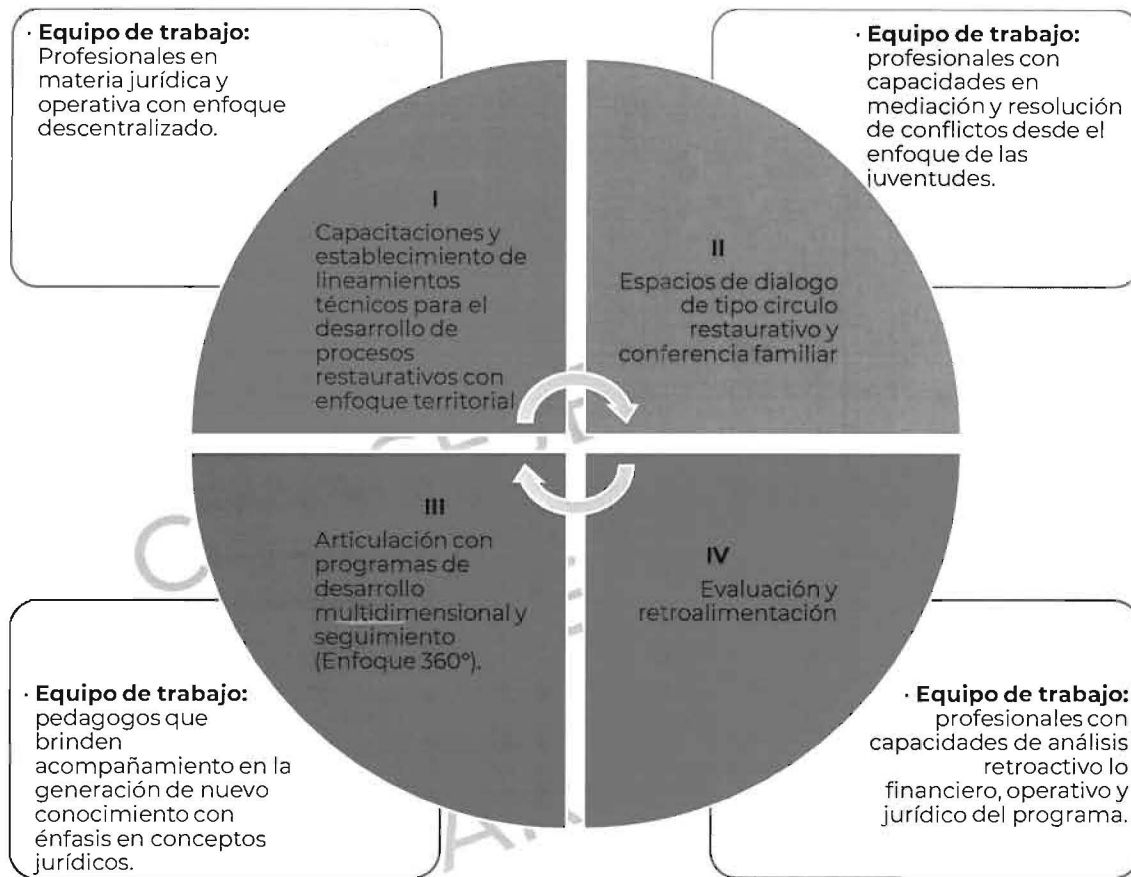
· **Equipo de trabajo:** Profesionales en materia jurídica y operativa con enfoque descentralizado.

· **Equipo de trabajo:** profesionales con capacidades en mediación y resolución de conflictos desde el enfoque de las juventudes.

I
Capacitaciones y establecimiento de lineamientos técnicos para el desarrollo de procesos restaurativos con enfoque territorial

II
Espacios de dialogo de tipo circulo restaurativo y conferencia familiar

III
Articulación con programas de desarrollo multidimensional y seguimiento (Enfoque 360°).

IV
Evaluación y retroalimentación

· **Equipo de trabajo:** pedagogos que brinden acompañamiento en la generación de nuevo conocimiento con énfasis en conceptos jurídicos.

· **Equipo de trabajo:** profesionales con capacidades de análisis retroactivo lo financiero, operativo y jurídico del programa.